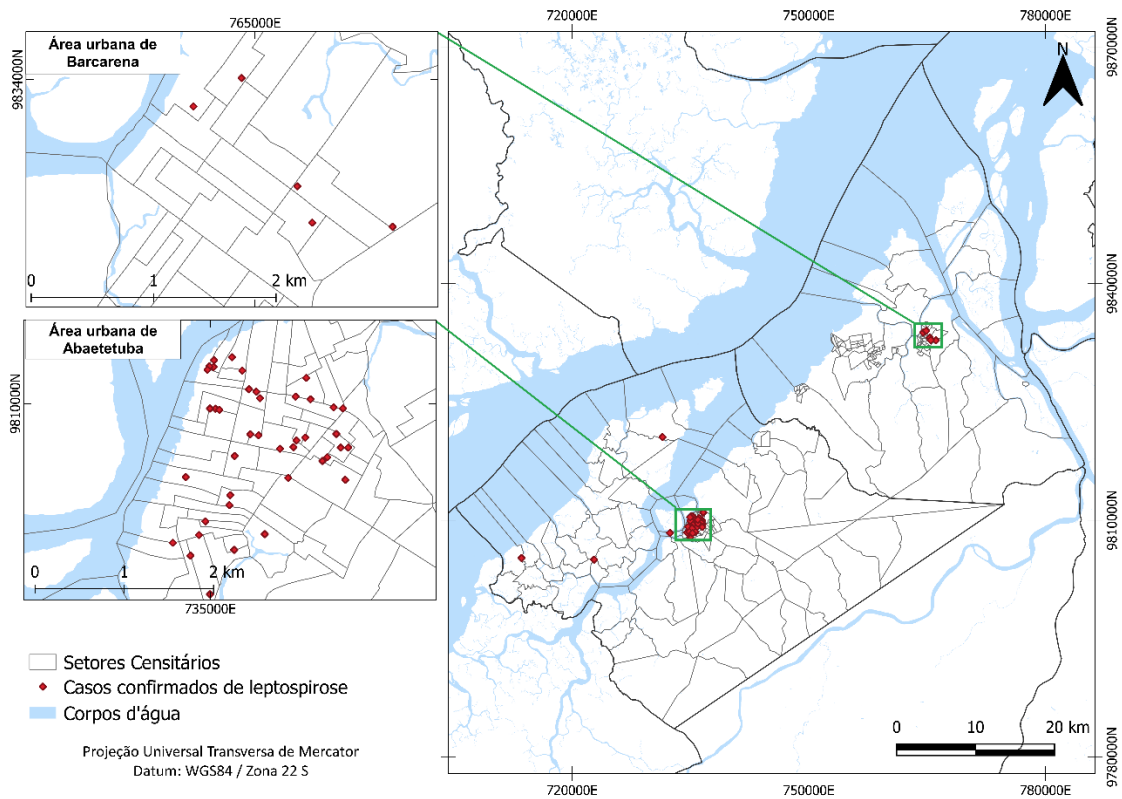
765000E

9834000N

Área urbana de Barcarena

0 1 2 km

Área urbana de Abaetetuba

9810000N

0 1 2 km

735000E

720000E 750000E 780000E

9870000N

N

9840000N

9810000N

9780000N

0 10 20 km

720000E 750000E 780000E

Setores Censitários
Casos confirmados de leptospirose
Corpos d'água

Projeção Universal Transversa de Mercator
Datum: WGS84 / Zona 22 S